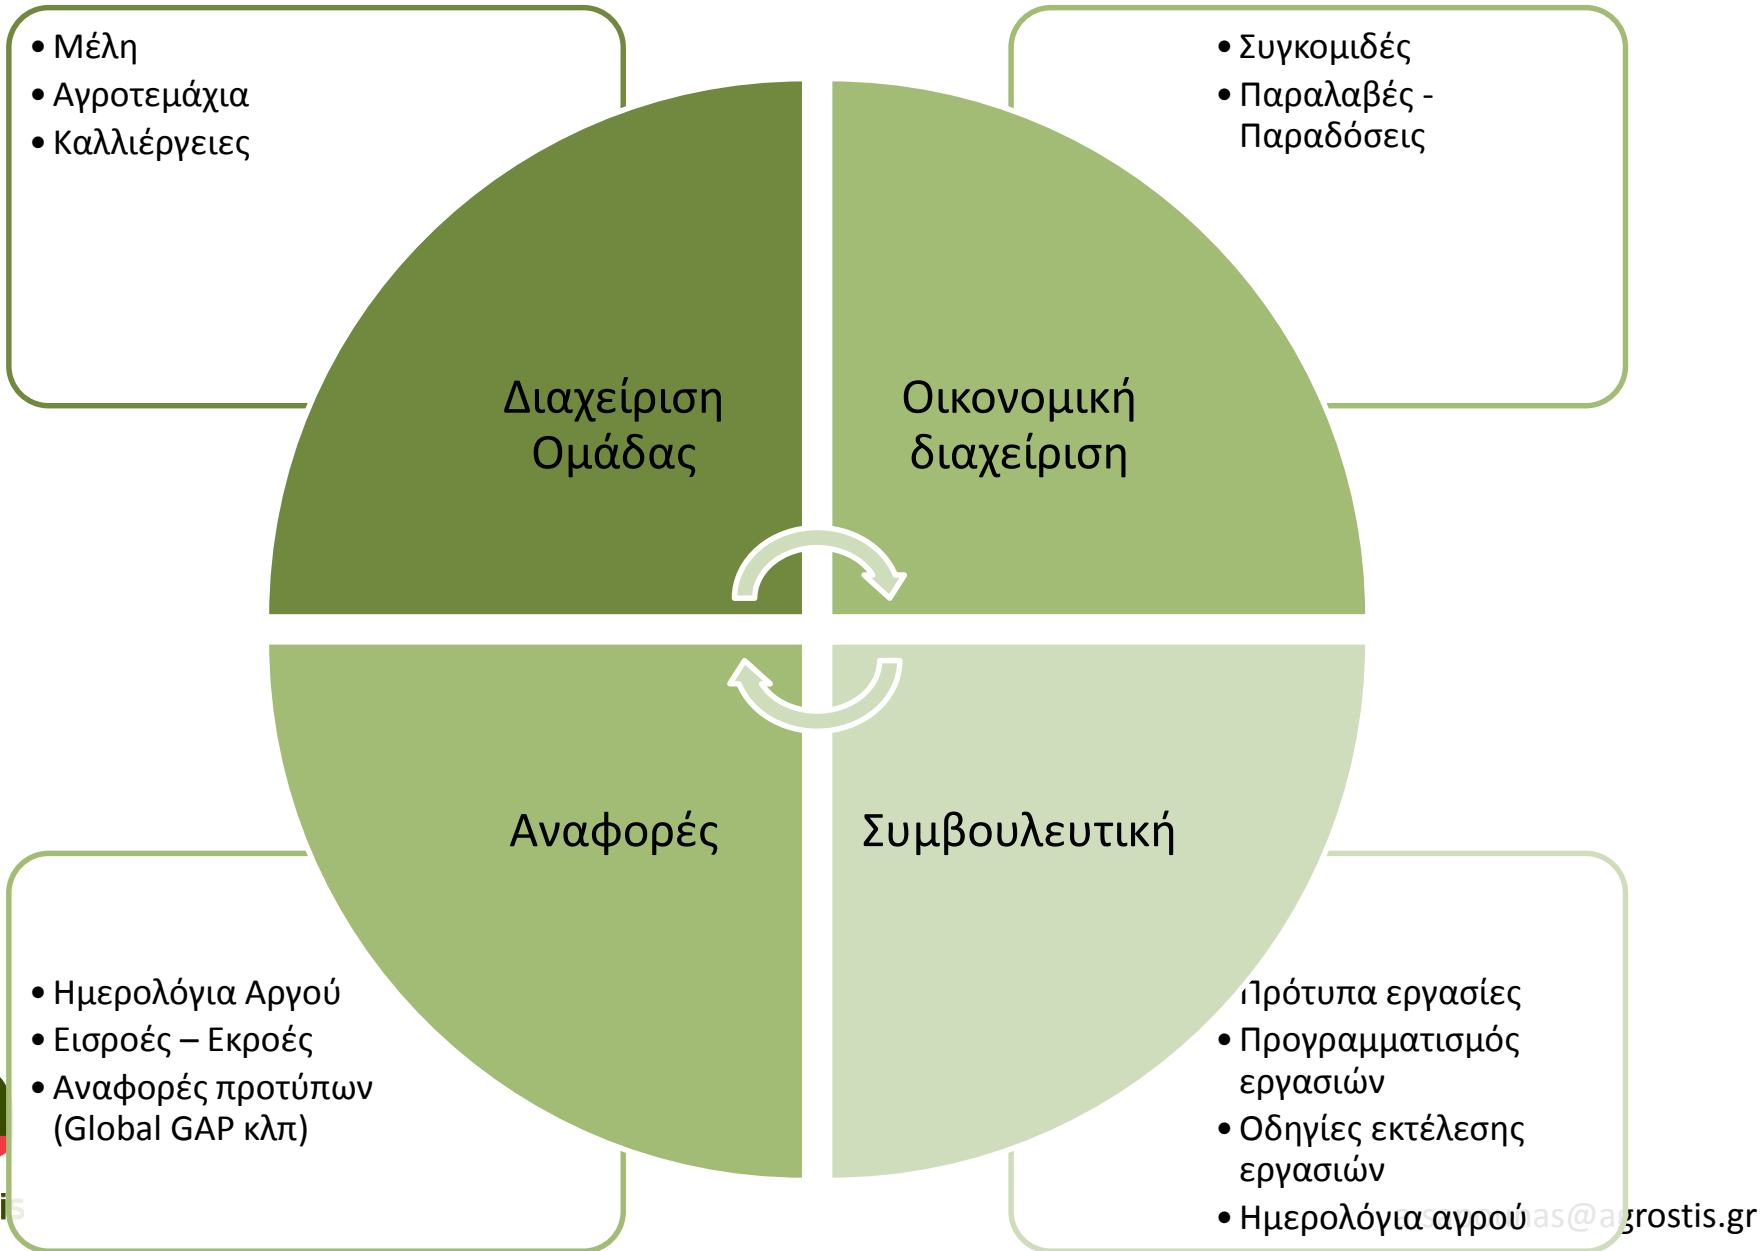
• Μέλη
• Αγροτεμάχια
• Καλλιέργειες

• Συγκομιδές
• Παραλαβές - Παραδόσεις

Διαχείριση Ομάδας

Οικονομική διαχείριση

Αναφορές

Συμβουλευτική

• Ημερολόγια Αργού
• Εισροές – Εκροές
• Αναφορές προτύπων (Global GAP κλπ)

Πρότυπα εργασίες
• Προγραμματισμός εργασιών
• Οδηγίες εκτέλεσης εργασιών
• Ημερολόγια αγρού

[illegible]as@agrostis.gr